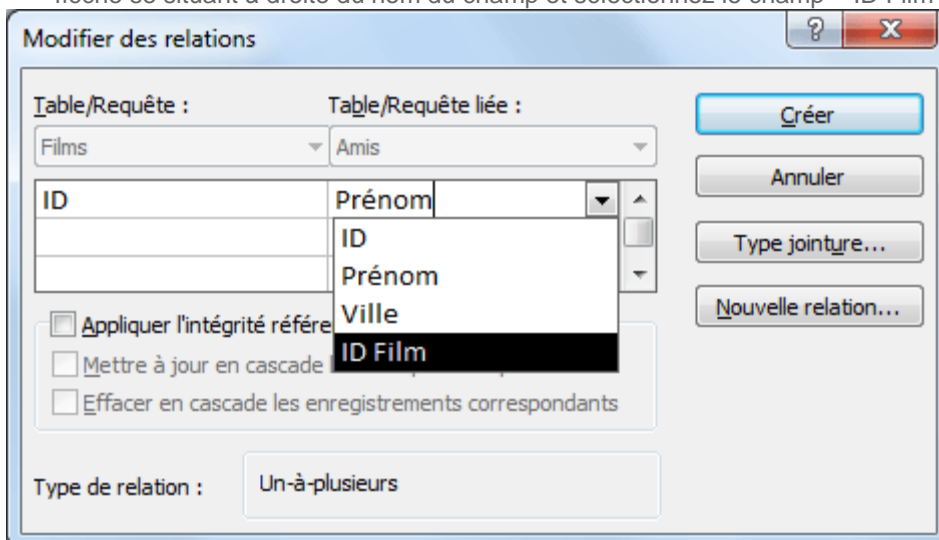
flèche se situant à droite du nom du champ et sélectionnez le champ « ID Film

Modifier des relations

?

X

Table/Requête :

Table/Requête liée :

Films

Amis

ID

Prénom

ID

Prénom

Ville

ID Film

Appliquer l'intégrité référe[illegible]

Mettre à jour en cascade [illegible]

Effacer en cascade les enregistrements correspondants

Type de relation :

Un-à-plusieurs

Créer

Annuler

Type jointure...

Nouvelle relation...